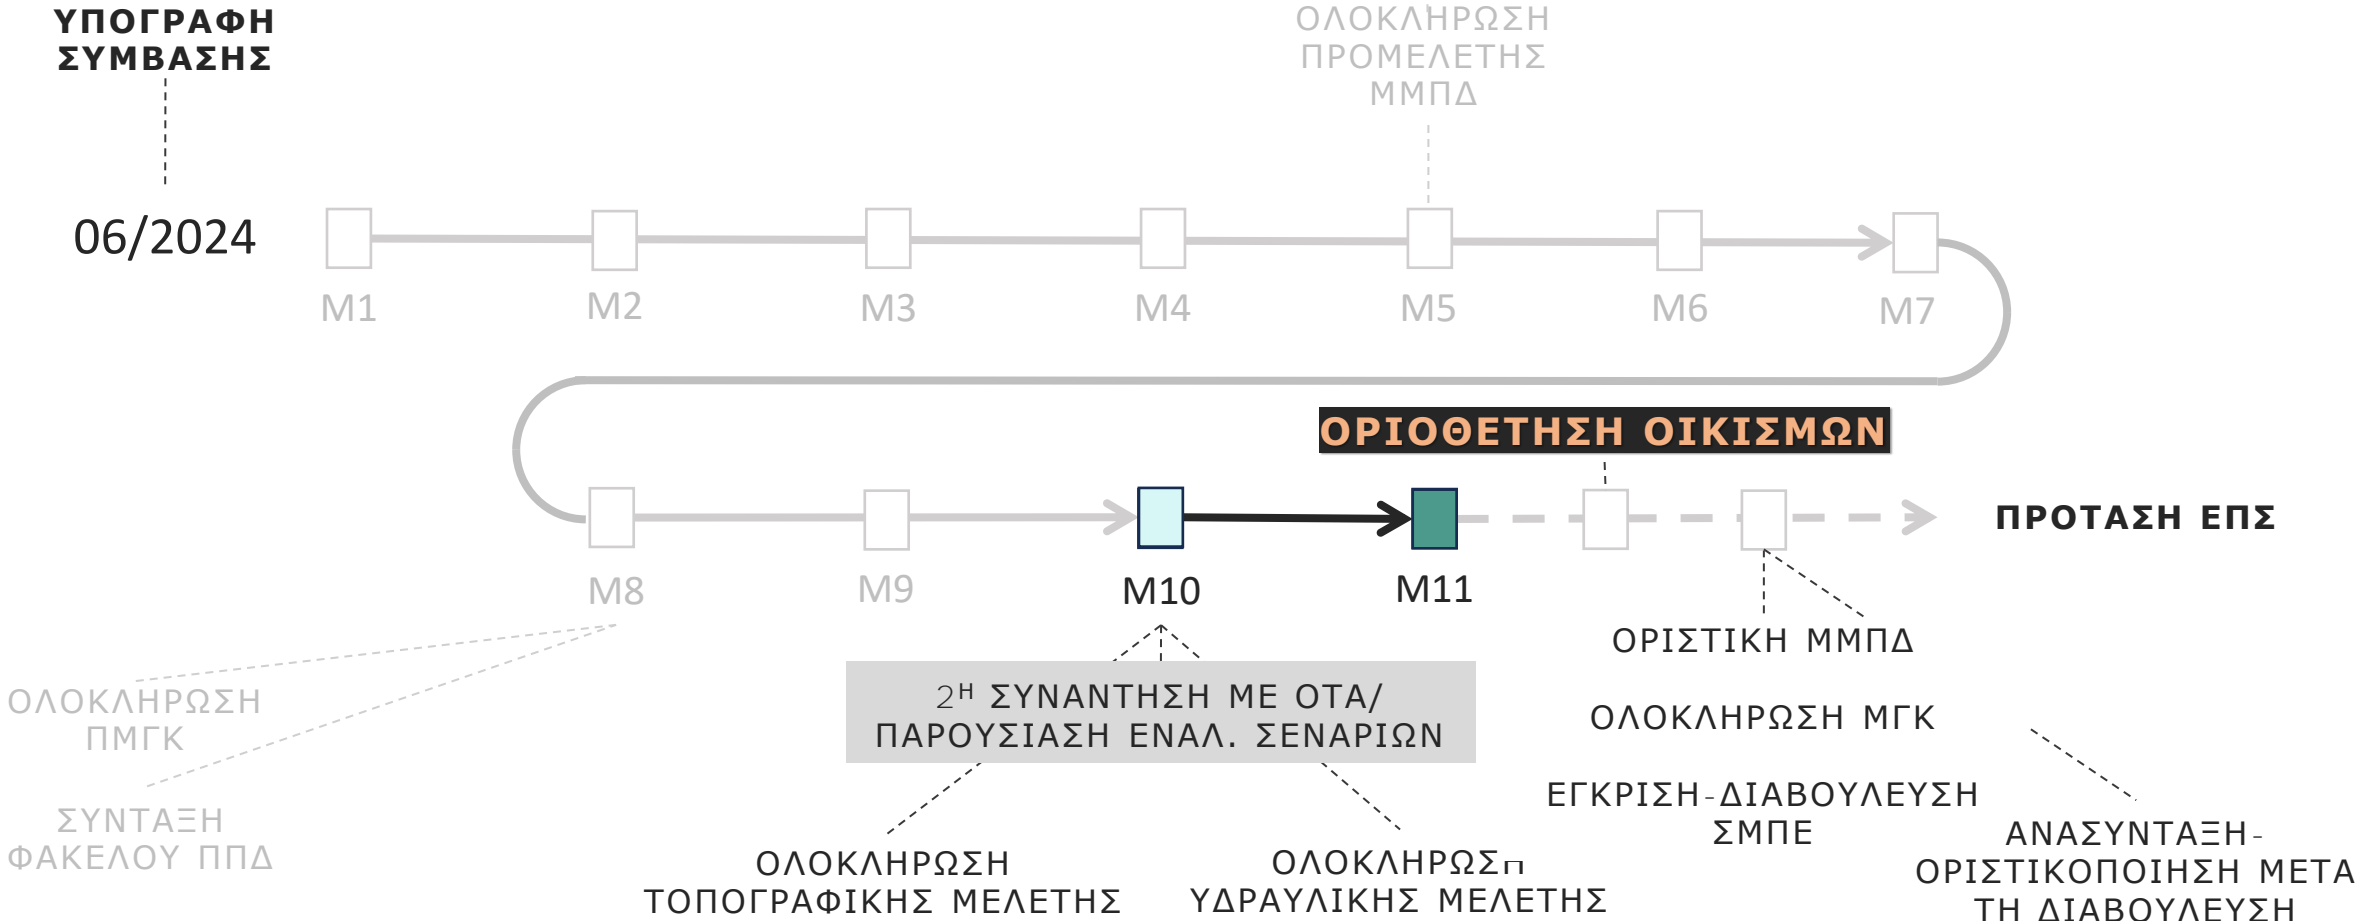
ΥΠΟΓΡΑΦΗ ΣΥΜΒΑΣΗΣ

06/2024

ΟΛΟΚΛΗΡΩΣΗ ΠΡΟΜΕΛΕΤΗΣ ΜΜΠΔ

M1 M2 M3 M4 M5 M6 M7

ΟΡΙΟΘΕΤΗΣΗ ΟΙΚΙΣΜΩΝ

ΠΡΟΤΑΣΗ ΕΠΣ

M8 M9 M10 M11

ΟΡΙΣΤΙΚΗ ΜΜΠΔ

ΟΛΟΚΛΗΡΩΣΗ ΜΓΚ

ΕΓΚΡΙΣΗ-ΔΙΑΒΟΥΛΕΥΣΗ ΣΜΠΕ

ΑΝΑΣΥΝΤΑΞΗ-ΟΡΙΣΤΙΚΟΠΟΙΗΣΗ ΜΕΤΑ ΤΗ ΔΙΑΒΟΥΛΕΥΣΗ

$2^{Η}$ ΣΥΝΑΝΤΗΣΗ ΜΕ ΟΤΑ/ ΠΑΡΟΥΣΙΑΣΗ ΕΝΑΛ. ΣΕΝΑΡΙΩΝ

ΟΛΟΚΛΗΡΩΣΗ ΠΜΓΚ

ΣΥΝΤΑΞΗ ΦΑΚΕΛΟΥ ΠΠΔ

ΟΛΟΚΛΗΡΩΣΗ ΤΟΠΟΓΡΑΦΙΚΗΣ ΜΕΛΕΤΗΣ

ΟΛΟΚΛΗΡΩΣΗ ΥΔΡΑΥΛΙΚΗΣ ΜΕΛΕΤΗΣ